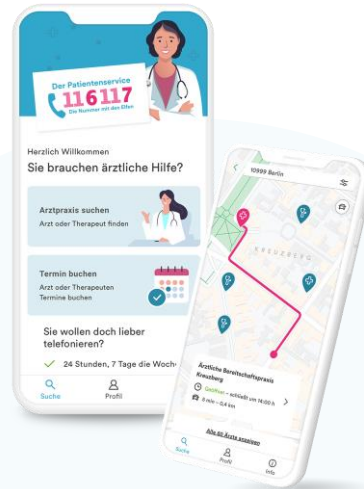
Der Patientenservice
116117
Die Nummer mit den Elfen

Herzlich Willkommen
Sie brauchen ärztliche Hilfe?

Arztpraxis suchen
Arzt oder Therapeut finden

Termin buchen
Arzt oder Therapeuten Termine buchen

Sie wollen doch lieber telefonieren?

24 Stunden, 7 Tage die Woche

Suche
Profil

10999 Berlin

KREUZBERG

Ärztliche Bereitschaftspraxis Kreuzberg
Geöffnet – schließt um 14:00 h
8 min – 0,3 km

Alle 40 Ärzte anzeigen

Suche
Profil
Info